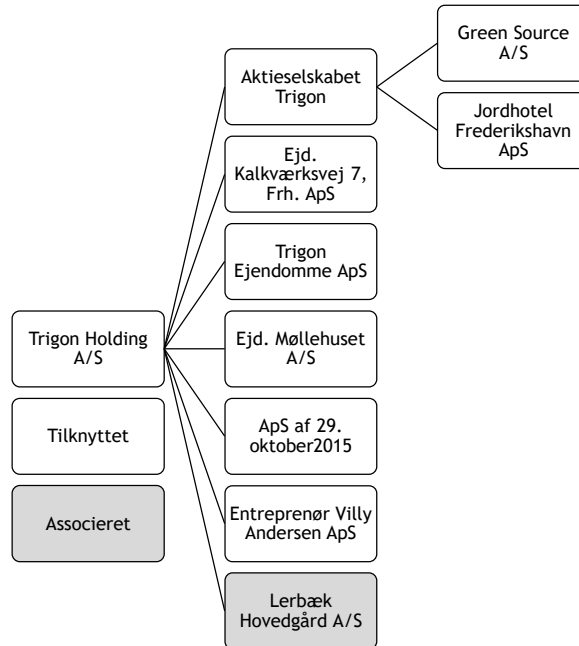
Green Source A/S

Aktieselskabet Trigon

Jordhotel Frederikshavn ApS

Ejd. Kalkværksvej 7, Frh. ApS

Trigon Ejendomme ApS

Trigon Holding A/S

Ejd. Møllehuset A/S

Tilknyttet

ApS af 29. oktober2015

Associeret

Entreprenør Villy Andersen ApS

Lerbæk Hovedgård A/S